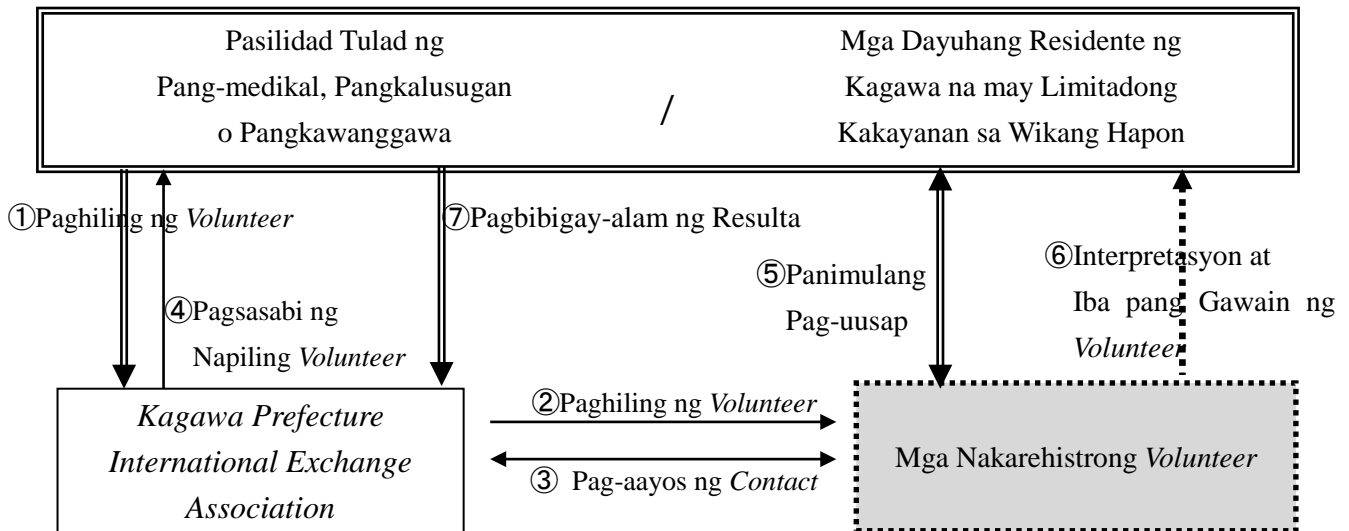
Pasilidad Tulad ng Pang-medikal, Pangkalusugan o Pangkawanggawa

/

Mga Dayuhang Residente ng Kagawa na may Limitadong Kakayanan sa Wikang Hapon

①Paghiling ng *Volunteer*

④Pagsasabi ng Napiling *Volunteer*

⑦Pagbibigay-alam ng Resulta

⑤Panimulang Pag-uusap

⑥Interpretasyon at Iba pang Gawain ng *Volunteer*

*Kagawa Prefecture International Exchange Association*

②Paghiling ng *Volunteer*

③ Pag-aayos ng *Contact*

Mga Nakarehistrong *Volunteer*